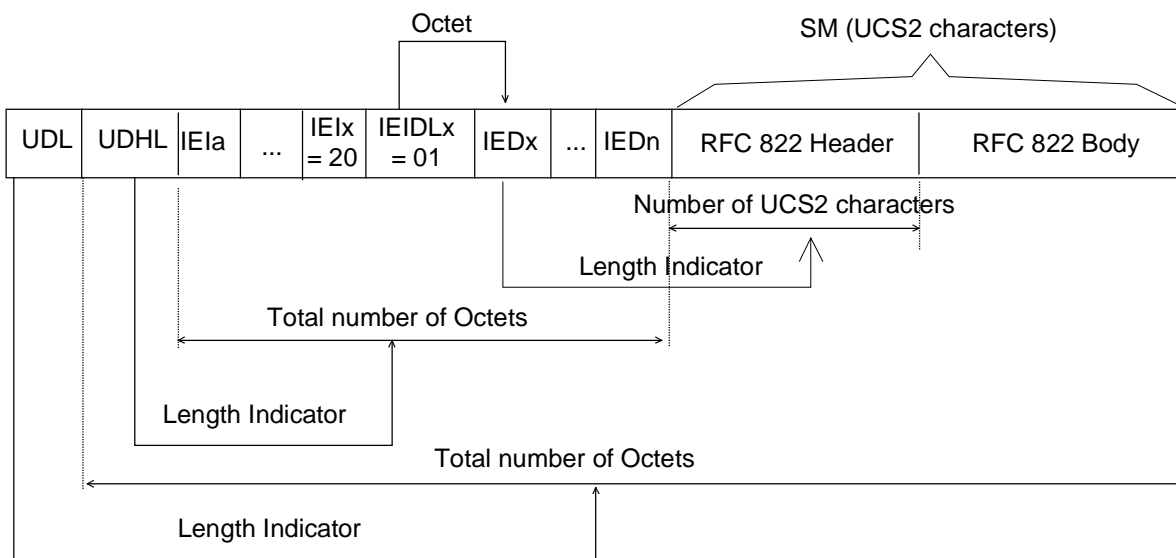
Octet

SM (UCS2 characters)

UDL | UDHL | IEIa | ... | IEIx = 20 | IEIDLx = 01 | IEDx | ... | IEDn | RFC 822 Header | RFC 822 Body

Number of UCS2 characters

Length Indicator

Total number of Octets

Length Indicator

Total number of Octets

Length Indicator